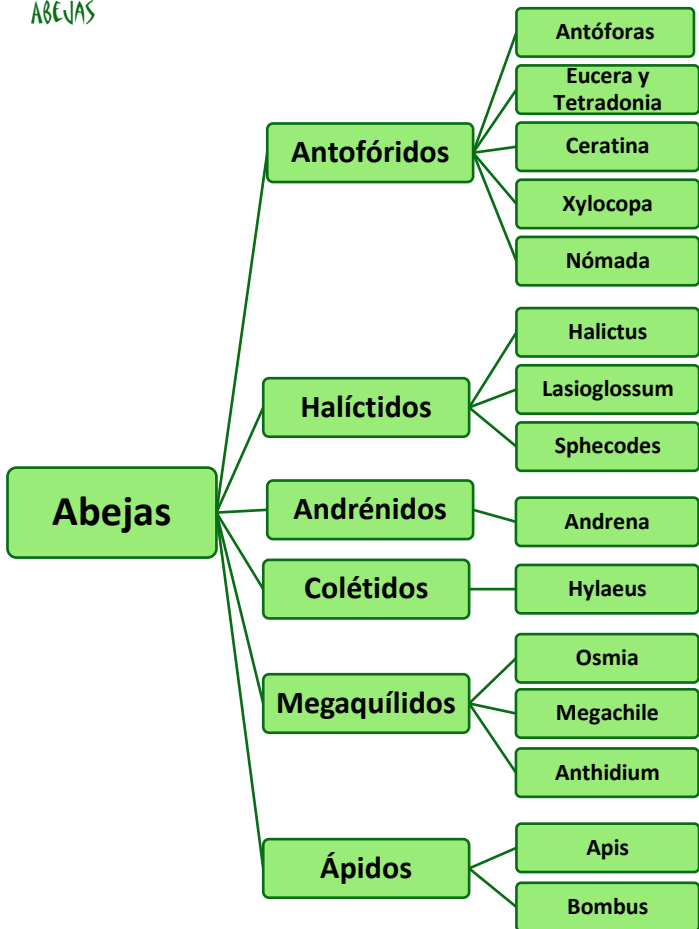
ABEJAS

Abejas

Antofóridos
Antóforas
Eucera y Tetradonia
Ceratina
Xylocopa
Nómada

Halíctidos
Halictus
Lasioglossum
Sphecodes

Andrénidos
Andrena

Colétidos
Hylaeus

Megaquílidos
Osmia
Megachile
Anthidium

Ápidos
Apis
Bombus